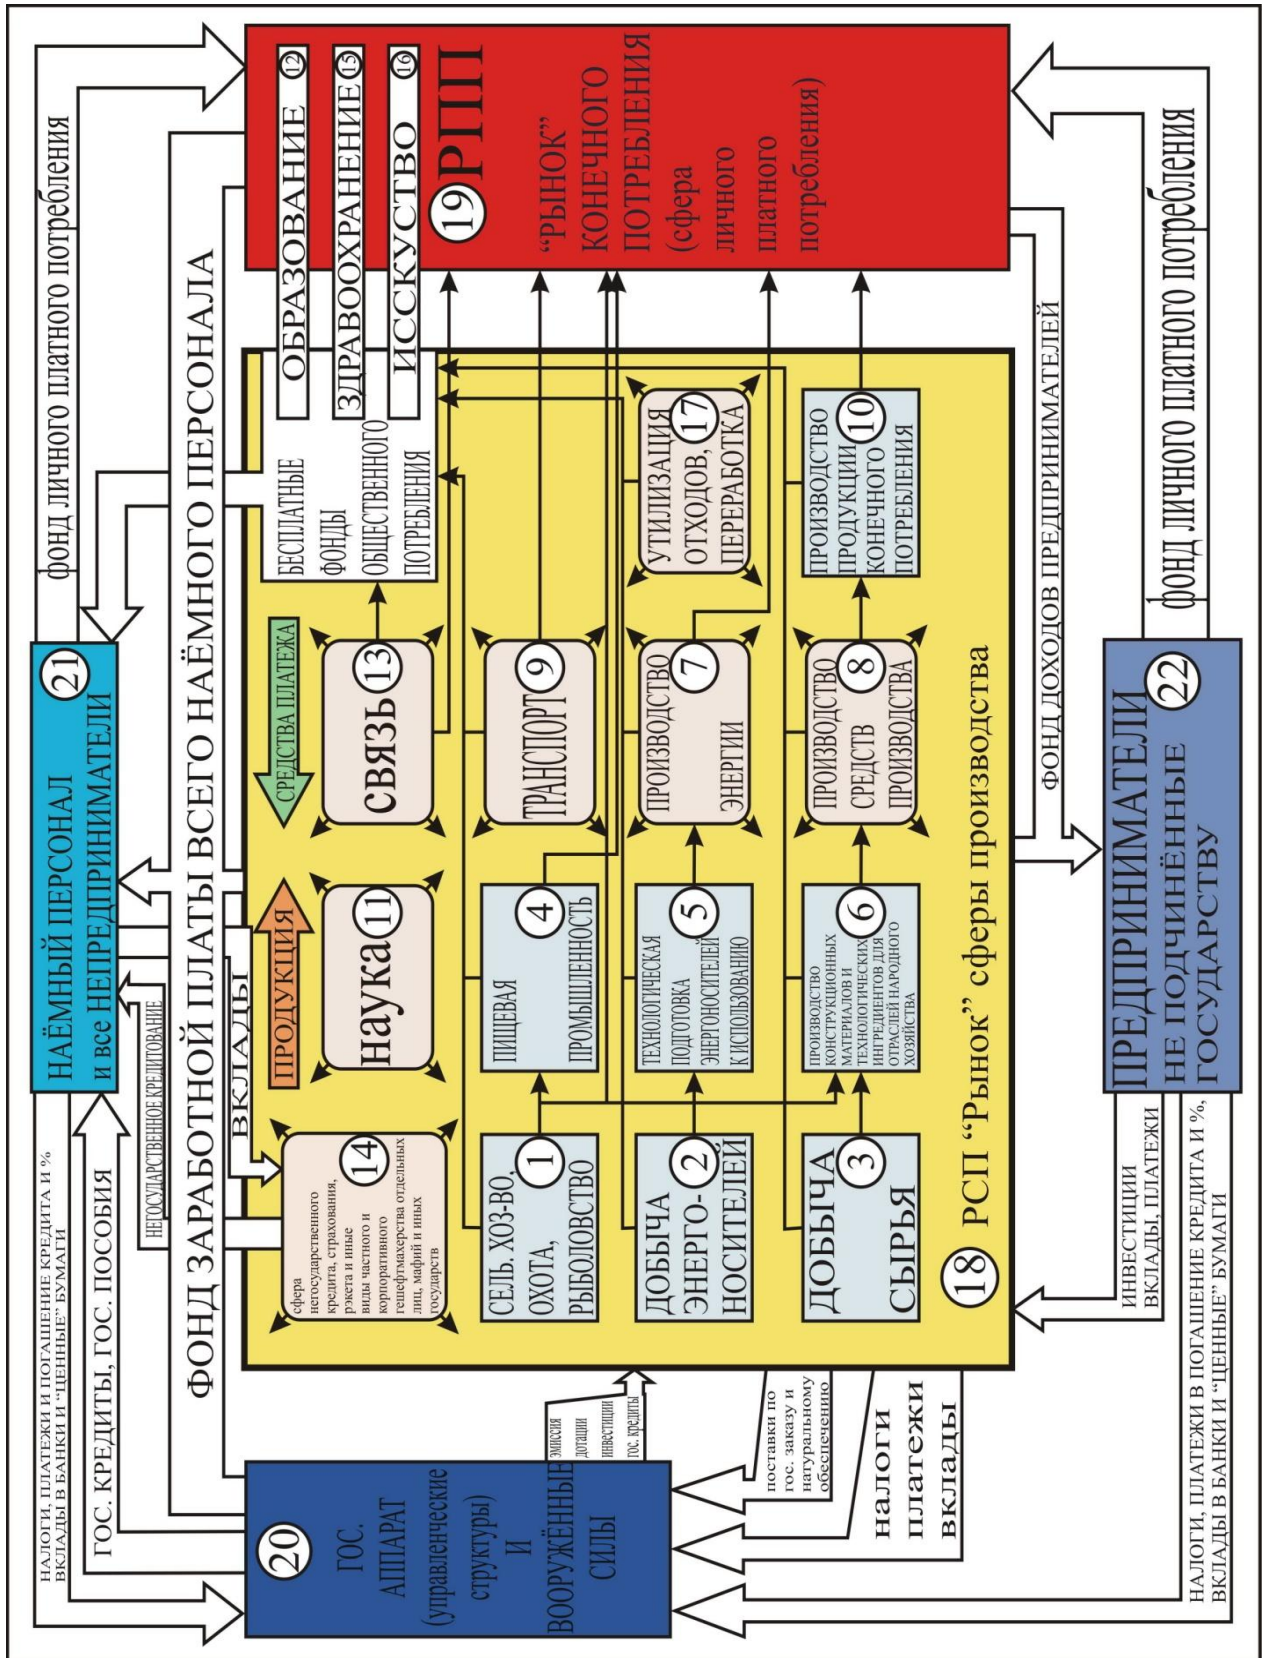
фонд личного платного потребления

19 РПП
"РЫНОК" КОНЕЧНОГО ПОТРЕБЛЕНИЯ (сфера личного платного потребления)

ОБРАЗОВАНИЕ 12
ЗДРАВООХРАНЕНИЕ 15
ИССКУСТВО 16

фонд личного платного потребления

НАЛОГИ, ПЛАТЕЖИ И ПОГАШЕНИЕ КРЕДИТА И %
ВКЛАДЫ В БАНКИ И "ЦЕННЫЕ" БУМАГИ

ГОС. КРЕДИТЫ, ГОС. ПОСОБИЯ

НЕГОСУДАРСТВЕННОЕ КРЕДИТОВАНИЕ

21 НАЁМНЫЙ ПЕРСОНАЛ и все НЕПРЕДПРИНИМАТЕЛИ

ФОНД ЗАРАБОТНОЙ ПЛАТЫ ВСЕГО НАЁМНОГО ПЕРСОНАЛА

ВКЛАДЫ

ПРОДУКЦИЯ

СРЕДСТВА ПЛАТЕЖА

14 сфера негосударственного кредита, страхования, рэкета и иные виды частного и корпоративного гешефтмахерства отдельных лиц, мафий и иных государств

наука 11

связь 13

БЕСПЛАТНЫЕ ФОНДЫ ОБЩЕСТВЕННОГО ПОТРЕБЛЕНИЯ

СЕЛЬ. ХОЗ-ВО, ОХОТА, РЫБОЛОВСТВО 1

ПИЩЕВАЯ ПРОМЫШЛЕННОСТЬ 4

ТРАНСПОРТ 9

ДОБЫЧА ЭНЕРГО-НОСИТЕЛЕЙ 2

ТЕХНОЛОГИЧЕСКАЯ ПОДГОТОВКА ЭНЕРГОНОСИТЕЛЕЙ К ИСПОЛЬЗОВАНИЮ 5

ПРОИЗВОДСТВО ЭНЕРГИИ 7

УТИЛИЗАЦИЯ ОТХОДОВ, ПЕРЕРАБОТКА 17

ДОБЫЧА СЫРЬЯ 3

ПРОИЗВОДСТВО КОНСТРУКЦИОННЫХ МАТЕРИАЛОВ И ТЕХНОЛОГИЧЕСКИХ ИНГРЕДИЕНТОВ ДЛЯ ОТРАСЛЕЙ НАРОДНОГО ХОЗЯЙСТВА 6

ПРОИЗВОДСТВО СРЕДСТВ ПРОИЗВОДСТВА 8

ПРОИЗВОДСТВО ПРОДУКЦИИ КОНЕЧНОГО ПОТРЕБЛЕНИЯ 10

18 РСП "Рынок" сферы производства

ФОНД ДОХОДОВ ПРЕДПРИНИМАТЕЛЕЙ

20 ГОС. АППАРАТ (управленческие структуры) И ВООРУЖЁННЫЕ СИЛЫ

эмиссия
дотации
инвестиции
гос. кредиты

поставки по гос. заказу и натуральному обеспечению

налоги
платежи
вклады

ИНВЕСТИЦИИ
ВКЛАДЫ, ПЛАТЕЖИ

22 ПРЕДПРИНИМАТЕЛИ НЕ ПОДЧИНЁННЫЕ ГОСУДАРСТВУ

НАЛОГИ, ПЛАТЕЖИ В ПОГАШЕНИЕ КРЕДИТА И %,
ВКЛАДЫ В БАНКИ И "ЦЕННЫЕ" БУМАГИ